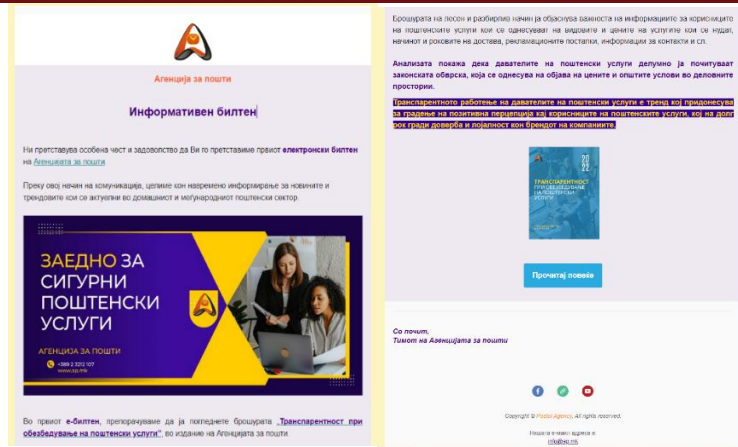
Агенција за пошти

Информативен билтен

Ни претставува особена чест и задоволство да Ви го претставиме првиот електронски билтен на Агенцијата за пошти.

Преку овој начин на комуникација, целиме кон навремено информирање за новините и трендовите кои се актуелни во домашниот и меѓународниот поштенски сектор.

ЗАЕДНО ЗА СИГУРНИ ПОШТЕНСКИ УСЛУГИ

АГЕНЦИЈА ЗА ПОШТИ

+389 2 3212 107

www.ap.mk

Во првиот е-билтен, препорачуваме да ја погледнете брошурата „Транспарентност при обезбедување на поштенски услуги" во издание на Агенцијата за пошти.

Брошурата на лесен и разбирлив начин ја објаснува важноста на информациите за корисниците на поштенските услуги кои се однесуваат на видовите и цените на услугите кои се нудат, начинот и роковите на достава, рекламационите постапки, информации за контакти и сл.

Анализата покажа дека давателите на поштенски услуги делумно ја почитуваат законската обврска, која се однесува на објава на цените и општите услови во деловните простории.

Транспарентното работење на давателите на поштенски услуги е тренд кој придонесува за градење на позитивна перцепција кај корисниците на поштенските услуги, кој на долг рок гради доверба и лојалност кон брендот на компаниите.

2022

ТРАНСПАРЕНТНОСТ ПРИ ОБЕЗБЕДУВАЊЕ НА ПОШТЕНСКИ УСЛУГИ

Прочитај повеќе

Со почит,
Тимот на Агенцијата за пошти

Copyright © Postal Agency. All rights reserved.

Нашата е-маил адреса е:
info@ap.mk